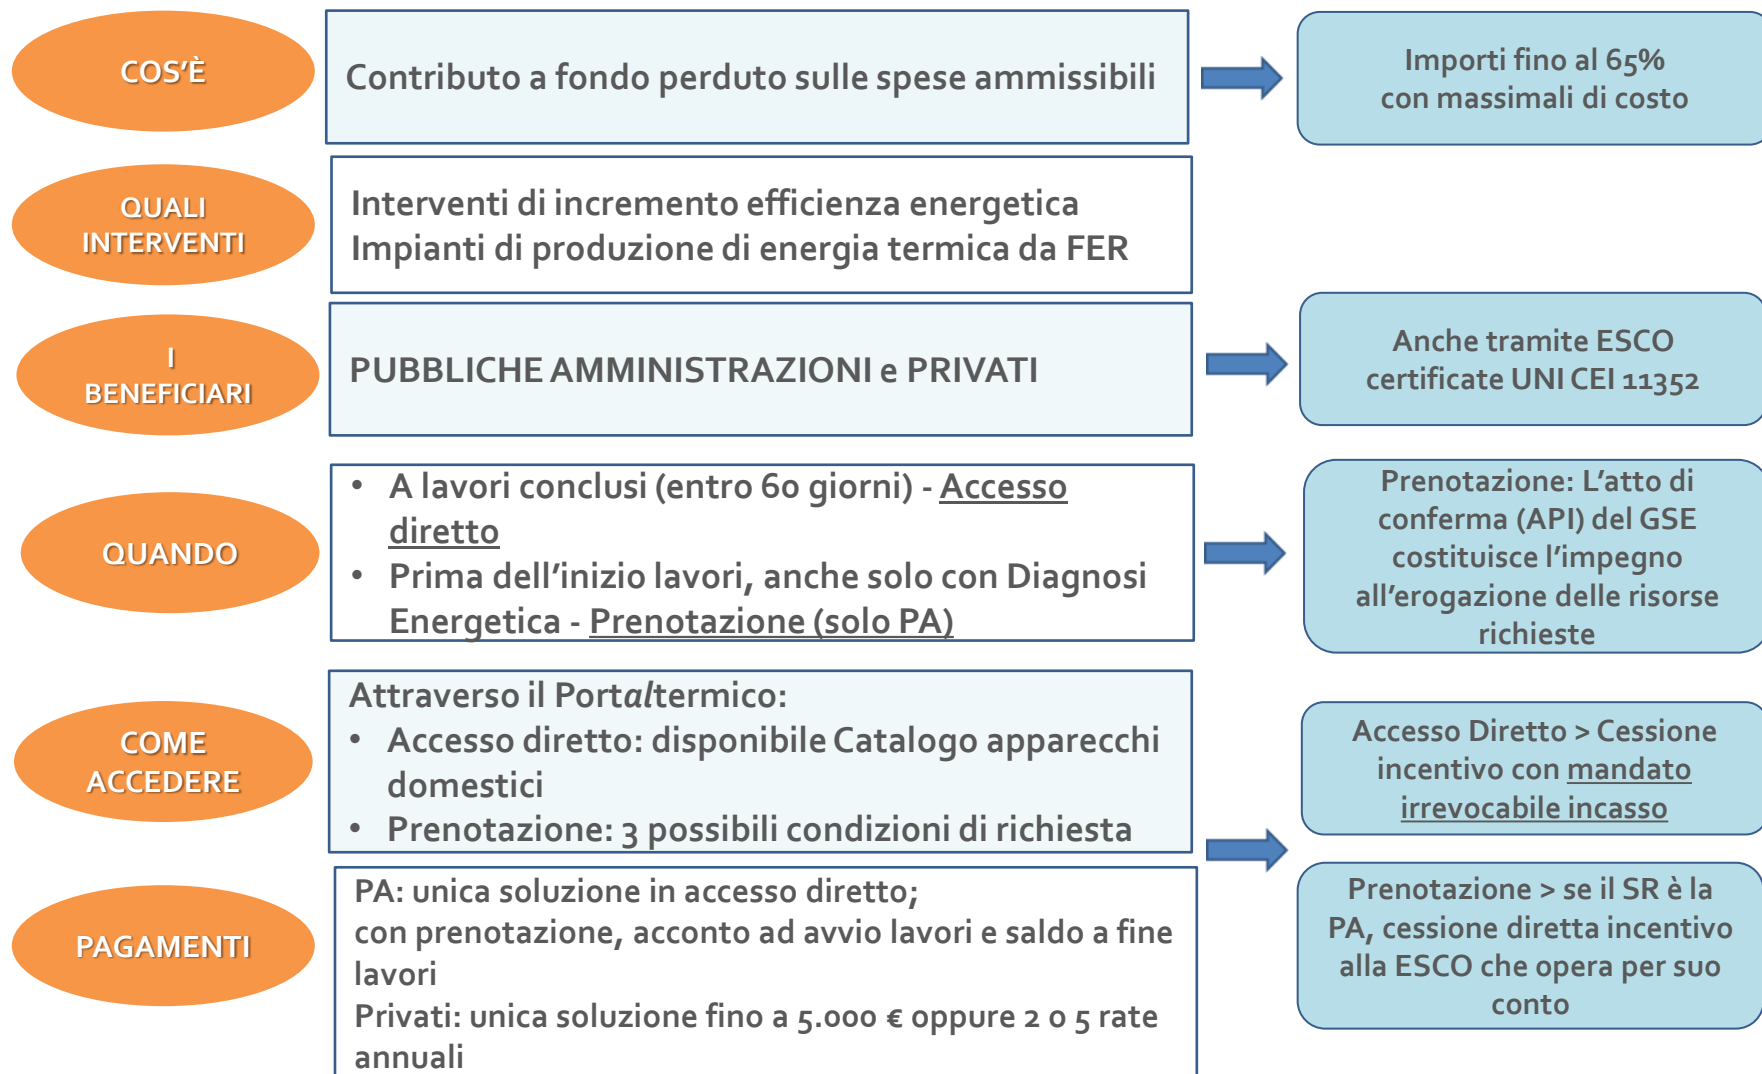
COS'È

Contributo a fondo perduto sulle spese ammissibili

Importi fino al 65% con massimali di costo

QUALI INTERVENTI

Interventi di incremento efficienza energetica
Impianti di produzione di energia termica da FER

I BENEFICIARI

PUBBLICHE AMMINISTRAZIONI e PRIVATI

Anche tramite ESCO certificate UNI CEI 11352

QUANDO

• A lavori conclusi (entro 60 giorni) - Accesso diretto
• Prima dell'inizio lavori, anche solo con Diagnosi Energetica - Prenotazione (solo PA)

Prenotazione: L'atto di conferma (API) del GSE costituisce l'impegno all'erogazione delle risorse richieste

COME ACCEDERE

Attraverso il Portaltermico:
• Accesso diretto: disponibile Catalogo apparecchi domestici
• Prenotazione: 3 possibili condizioni di richiesta

Accesso Diretto > Cessione incentivo con mandato irrevocabile incasso

PAGAMENTI

PA: unica soluzione in accesso diretto;
con prenotazione, acconto ad avvio lavori e saldo a fine lavori
Privati: unica soluzione fino a 5.000 € oppure 2 o 5 rate annuali

Prenotazione > se il SR è la PA, cessione diretta incentivo alla ESCO che opera per suo conto